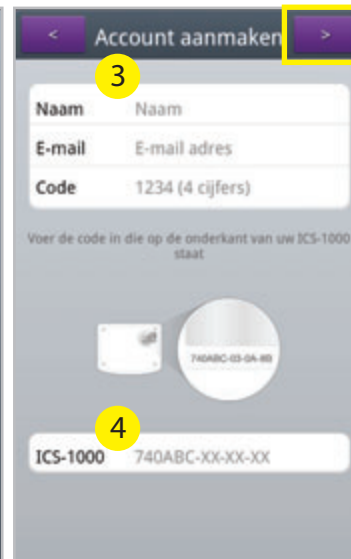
<
Account aanmaken
>

3

| Naam | Naam |
|---|---|
| E-mail | E-mail adres |
| Code | 1234 (4 cijfers) |

Voer de code in die op de onderkant van uw ICS-1000 staat

740ABC-03-0A-80

4

ICS-1000 740ABC-XX-XX-XX